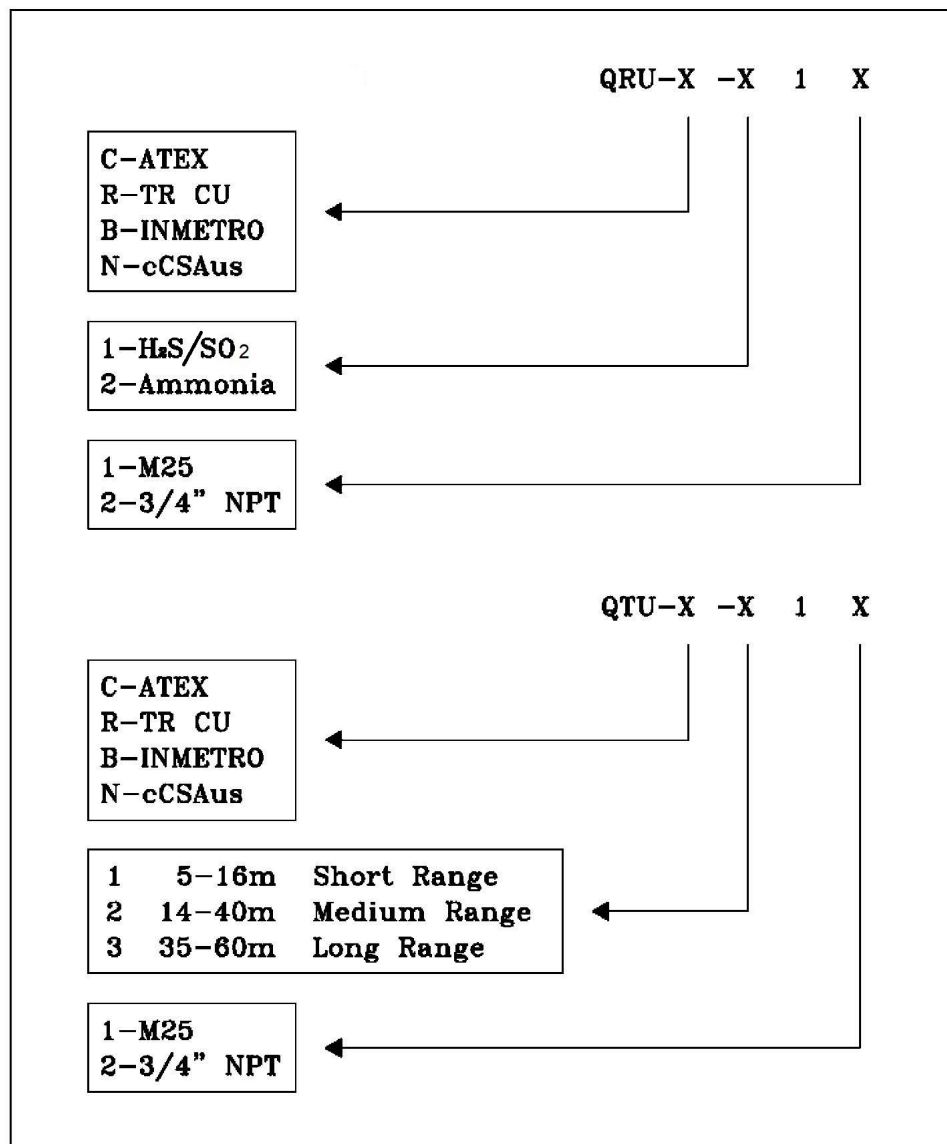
QRU-X -X 1 X

C-ATEX
R-TR CU
B-INMETRO
N-cCSAus

1-$H_2S/SO_2$
2-Ammonia

1-M25
2-3/4" NPT

QTU-X -X 1 X

C-ATEX
R-TR CU
B-INMETRO
N-cCSAus

1 5-16m Short Range
2 14-40m Medium Range
3 35-60m Long Range

1-M25
2-3/4" NPT